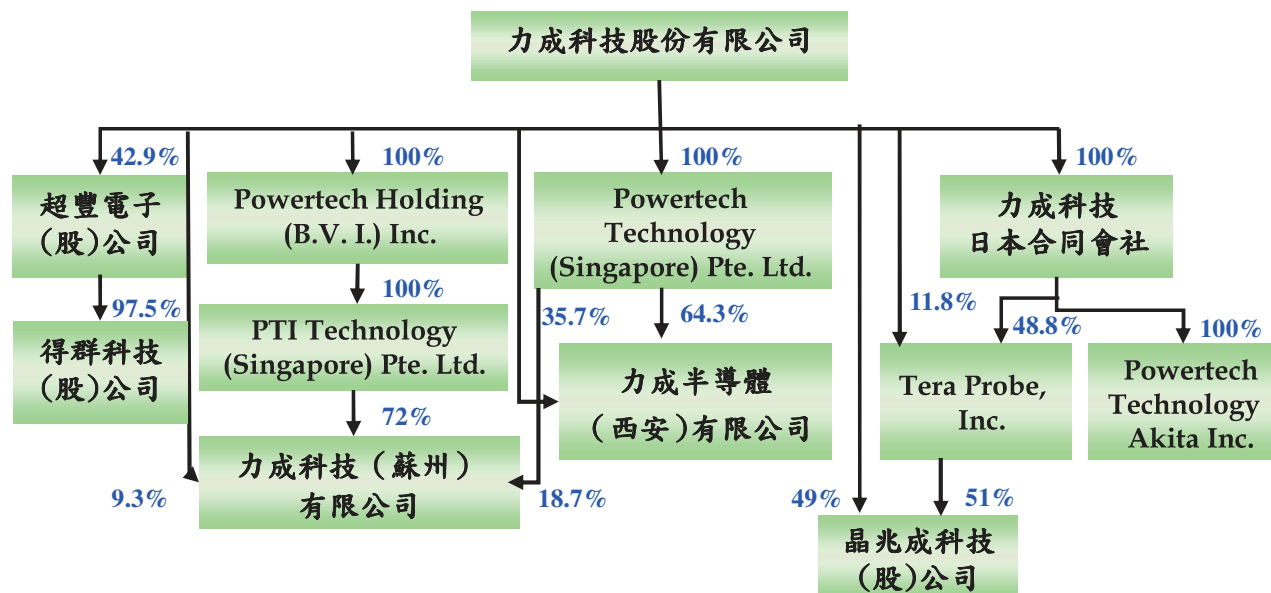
力成科技股份有限公司

42.9%

超豐電子(股)公司

97.5%

得群科技(股)公司

9.3%

100%

Powertech Holding (B.V. I.) Inc.

100%

PTI Technology (Singapore) Pte. Ltd.

72%

力成科技(蘇州)有限公司

18.7%

100%

Powertech Technology (Singapore) Pte. Ltd.

35.7%

64.3%

力成半導體(西安)有限公司

100%

力成科技日本合同會社

11.8%

48.8%

Tera Probe, Inc.

100%

Powertech Technology Akita Inc.

49%

51%

晶兆成科技(股)公司